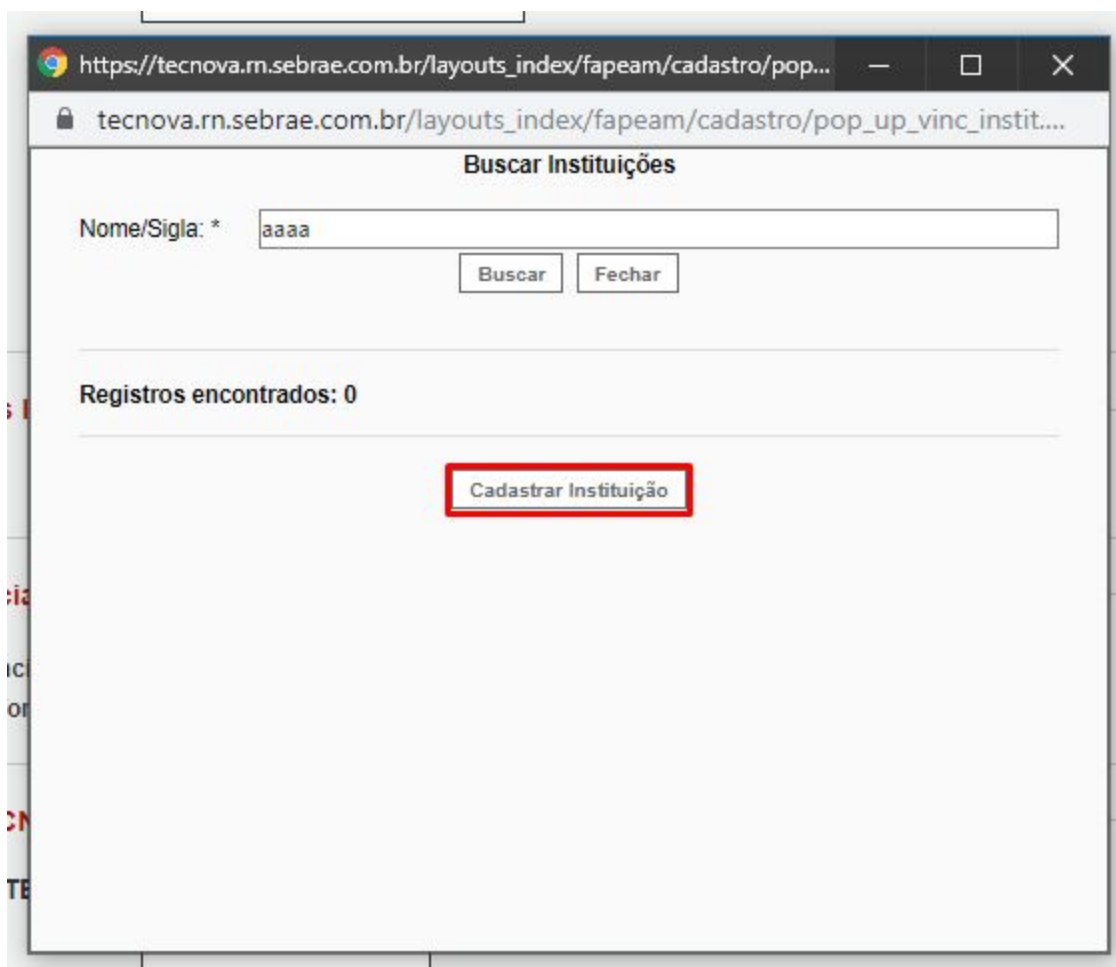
https://tecnova.rn.sebrae.com.br/layouts_index/fapeam/cadastro/pop...

tecnova.rn.sebrae.com.br/layouts_index/fapeam/cadastro/pop_up_vinc_instit....

Buscar Instituições

Nome/Sigla: * aaaa

Buscar Fechar

Registros encontrados: 0

Cadastrar Instituição